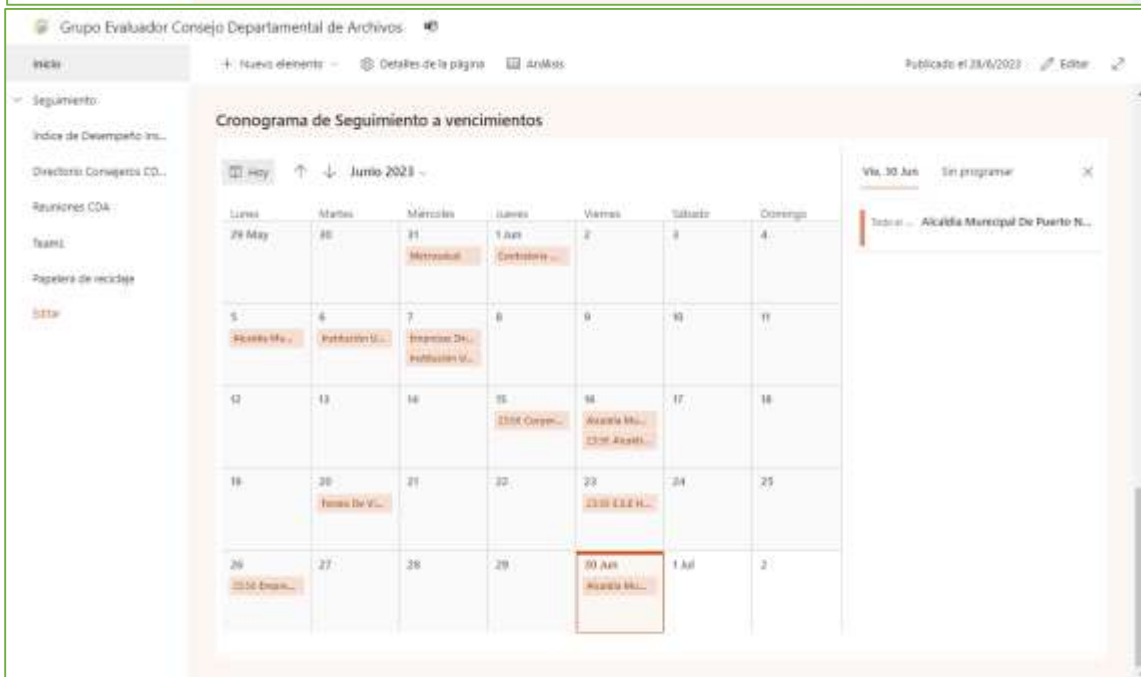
Grupo Evaluador Consejo Departamental de Archivos

Inicio

Seguimiento

Indice de Desempeño Ins...

Directorio Consejeros CD...

Reuniones CDA

Teams

Papelera de reciclaje

Editar

+ Nuevo elemento   Detalles de la página   Análisis

Publicado el 28/6/2023   Editar

Cronograma de Seguimiento a vencimientos

Hoy   ↑ ↓ Junio 2023

| Lunes | Martes | Miércoles | Jueves | Viernes | Sábado | Domingo |
|---|---|---|---|---|---|---|
| 29 May | 30 | 31 Metrosalud | 1 Jun Contraloria ... | 2 | 3 | 4 |
| 5 Alcaldía Mu... | 6 Institución U... | 7 Empresas De... Institución U... | 8 | 9 | 10 | 11 |
| 12 | 13 | 14 | 15 23:59 Corpor... | 16 Alcaldía Mu... 23:59 Alcaldí... | 17 | 18 |
| 19 | 20 Fondo De V... | 21 | 22 | 23 23:59 E.S.E H... | 24 | 25 |
| 26 23:59 Empre... | 27 | 28 | 29 | 30 Jun Alcaldía Mu... | 1 Jul | 2 |

Vie, 30 Jun   Sin programar

Todo el ...   Alcaldía Municipal De Puerto N...